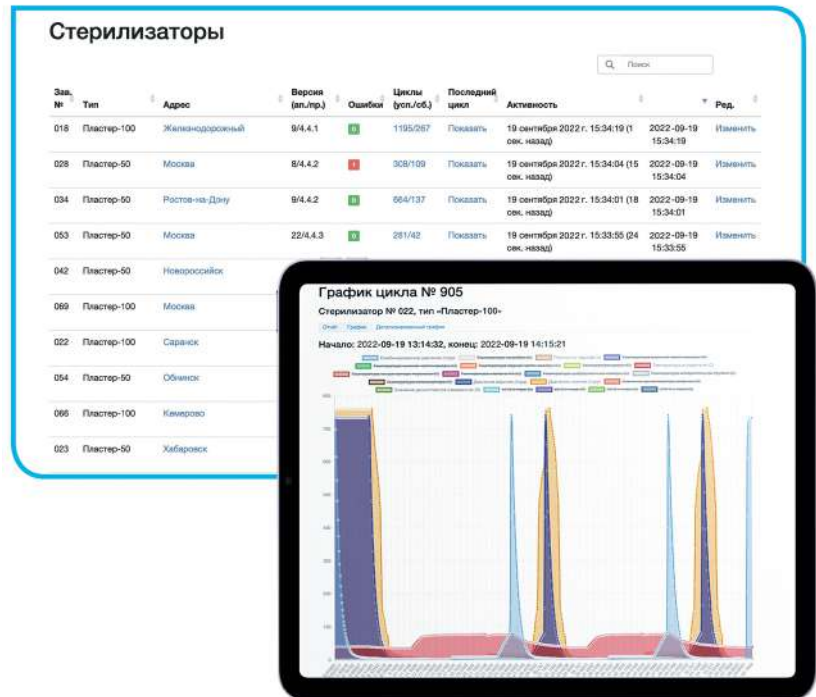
Стерилизаторы

Поиск

| Зав. № | Тип | Адрес | Версия (ап./пр.) | Ошибки | Циклы (усп./сб.) | Последний цикл | Активность | | Ред. |
|---|---|---|---|---|---|---|---|---|---|
| 018 | Пластер-100 | Железнодорожный | 9/4.4.1 | 0 | 1195/267 | Показать | 19 сентября 2022 г. 15:34:19 (1 сек. назад) | 2022-09-19 15:34:19 | Изменить |
| 028 | Пластер-50 | Москва | 8/4.4.2 | 1 | 308/109 | Показать | 19 сентября 2022 г. 15:34:04 (15 сек. назад) | 2022-09-19 15:34:04 | Изменить |
| 034 | Пластер-50 | Ростов-на-Дону | 9/4.4.2 | 0 | 664/137 | Показать | 19 сентября 2022 г. 15:34:01 (18 сек. назад) | 2022-09-19 15:34:01 | Изменить |
| 053 | Пластер-50 | Москва | 22/4.4.3 | 0 | 281/42 | Показать | 19 сентября 2022 г. 15:33:55 (24 сек. назад) | 2022-09-19 15:33:55 | Изменить |
| 042 | Пластер-50 | Новороссийск | | | | | | | |
| 069 | Пластер-100 | Москва | | | | | | | |
| 022 | Пластер-100 | Саранск | | | | | | | |
| 054 | Пластер-50 | Обнинск | | | | | | | |
| 066 | Пластер-100 | Кемерово | | | | | | | |
| 023 | Пластер-50 | Хабаровск | | | | | | | |

График цикла № 905

Стерилизатор № 022, тип «Пластер-100»

Отчет График Детализированный график

Начало: 2022-09-19 13:14:32, конец: 2022-09-19 14:15:21

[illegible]